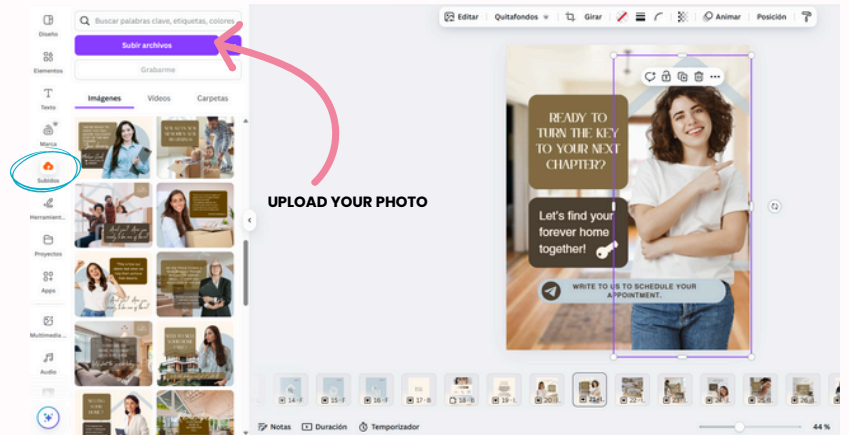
Diseño

Elementos

Texto

Marca

Subidos

Herramient...

Proyectos

Apps

Multimedia ...

Audio

Buscar palabras clave, etiquetas, colores

Subir archivos

Grabarme

Imágenes

Videos

Carpetas

UPLOAD YOUR PHOTO

Editar

Quitafondos

Girar

Animar

Posición

READY TO TURN THE KEY TO YOUR NEXT CHAPTER?

Let's find your forever home together!

WRITE TO US TO SCHEDULE YOUR APPOINTMENT.

14 - F

15 - F

16 - F

17 - B

18 - B

19 - L

20 - B

21 - B

22 - L

26 - B

Notas

Duración

Temporizador

44 %